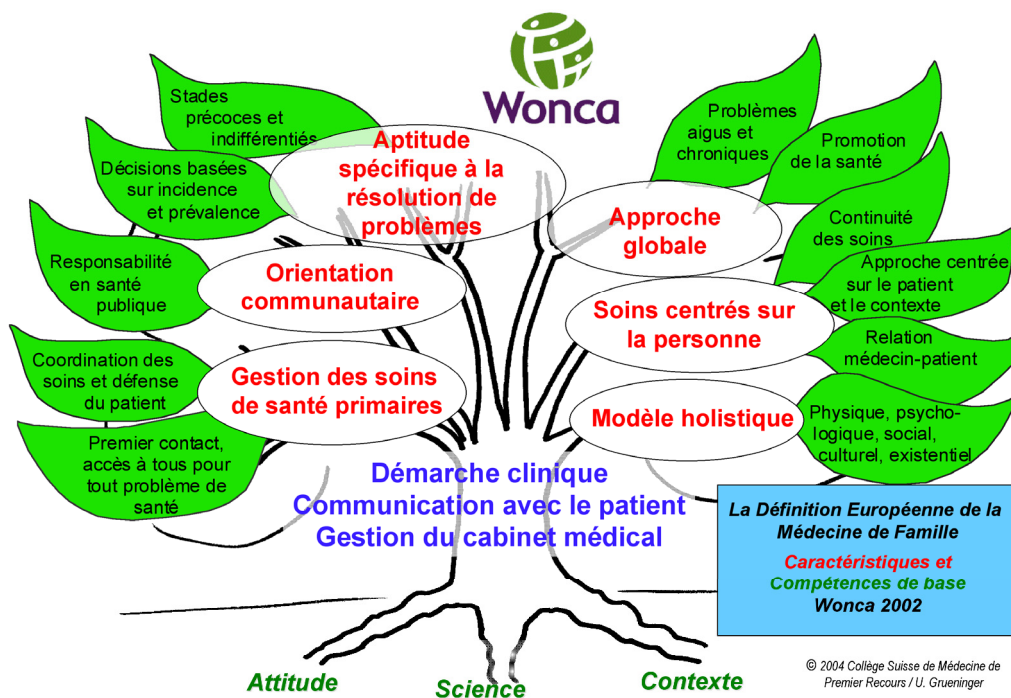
Wonca

Stades précoces et indifférentiés

Décisions basées sur incidence et prévalence

Responsabilité en santé publique

Coordination des soins et défense du patient

Premier contact, accès à tous pour tout problème de santé

Aptitude spécifique à la résolution de problèmes

Orientation communautaire

Gestion des soins de santé primaires

Problèmes aigus et chroniques

Promotion de la santé

Continuité des soins

Approche centrée sur le patient et le contexte

Relation médecin-patient

Physique, psychologique, social, culturel, existentiel

Approche globale

Soins centrés sur la personne

Modèle holistique

Démarche clinique
Communication avec le patient
Gestion du cabinet médical

La Définition Européenne de la Médecine de Famille

Caractéristiques et Compétences de base
Wonca 2002

Attitude

Science

Contexte

© 2004 Collège Suisse de Médecine de Premier Recours / U. Grueninger